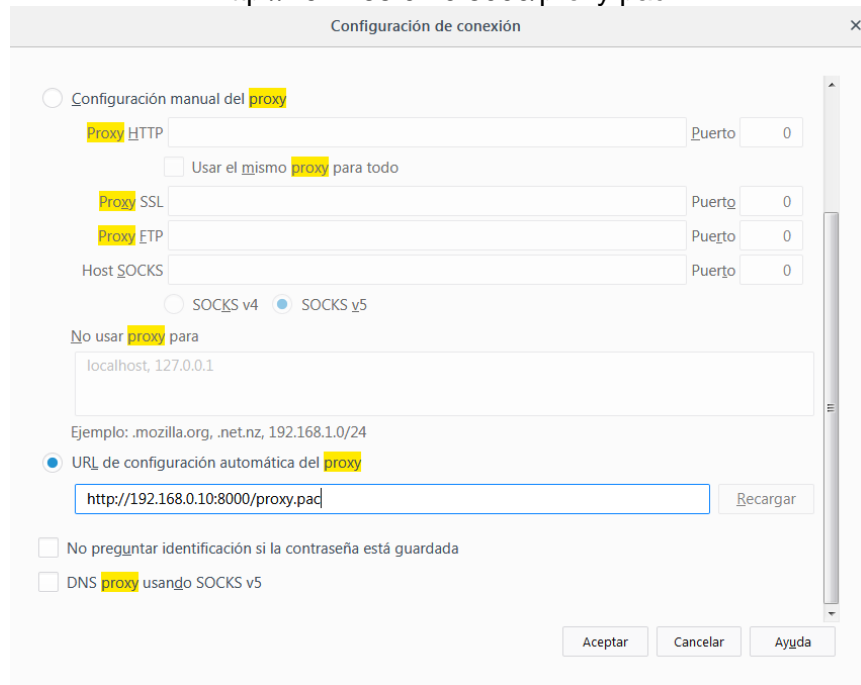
Configuración de conexión

×

Configuración manual del proxy

Proxy HTTP

Puerto 0

Usar el mismo proxy para todo

Proxy SSL

Puerto 0

Proxy FTP

Puerto 0

Host SOCKS

Puerto 0

SOCKS v4 SOCKS v5

No usar proxy para

localhost, 127.0.0.1

Ejemplo: .mozilla.org, .net.nz, 192.168.1.0/24

URL de configuración automática del proxy

http://192.168.0.10:8000/proxy.pac

Recargar

No preguntar identificación si la contraseña está guardada

DNS proxy usando SOCKS v5

Aceptar Cancelar Ayuda